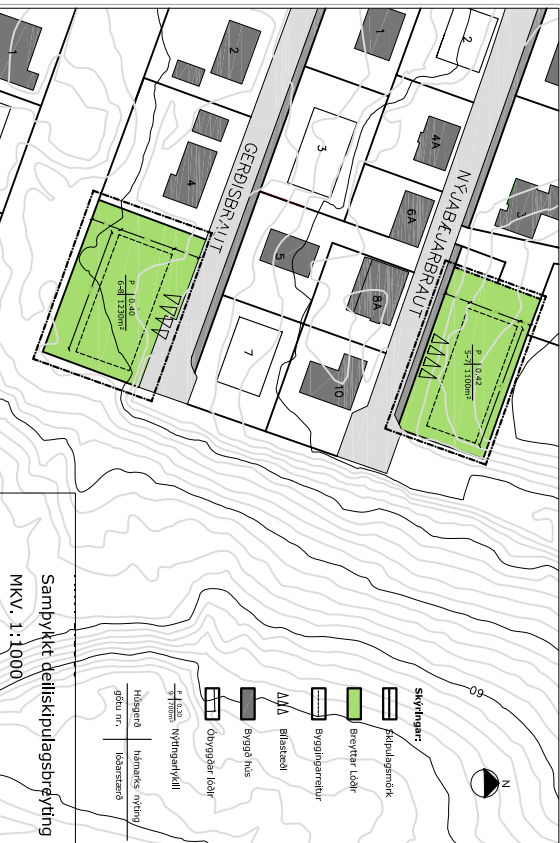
1
2
1
2
3
4A
4
GERÐISBRAUT
NÝJABÆJARBRAUT
6A
5
8A
P 0.40
6-8 1230m²
P 0.42
5-7 1100m²
7
10
N
60
Skýringar:
Skipulagsmörk
Breyttar Lóðir
Byggingarreitur
Bílastæði
Byggð hús
Óbyggðar lóðir
P 0.30
6 1700m² Nýtingarhlutfall
Húsgerð hámarks nýting
götu nr. lóðarstærð
Samþykkt deiliskipulagsbreyting
MKV. 1:1000